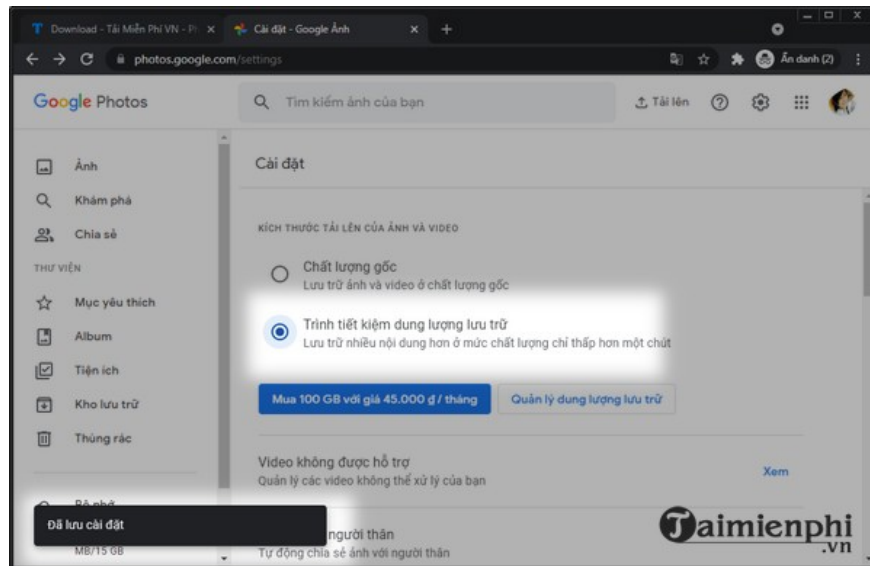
Download - Tải Miễn Phí VN - P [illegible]

Cài đặt - Google Ảnh

photos.google.com/settings

Ẩn danh (2)

Google Photos

Tìm kiếm ảnh của bạn

Tải lên

Ảnh

Khám phá

Chia sẻ

THƯ VIỆN

Mục yêu thích

Album

Tiện ích

Kho lưu trữ

Thùng rác

Bộ nhớ

MB/15 GB

Cài đặt

KÍCH THƯỚC TẢI LÊN CỦA ẢNH VÀ VIDEO

Chất lượng gốc
Lưu trữ ảnh và video ở chất lượng gốc

Trình tiết kiệm dung lượng lưu trữ
Lưu trữ nhiều nội dung hơn ở mức chất lượng chỉ thấp hơn một chút

Mua 100 GB với giá 45.000 ₫ / tháng

Quản lý dung lượng lưu trữ

Video không được hỗ trợ
Quản lý các video không thể xử lý của bạn

Xem

Đã lưu cài đặt

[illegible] người thân
Tự động chia sẻ ảnh với người thân

Taimienphi
.vn